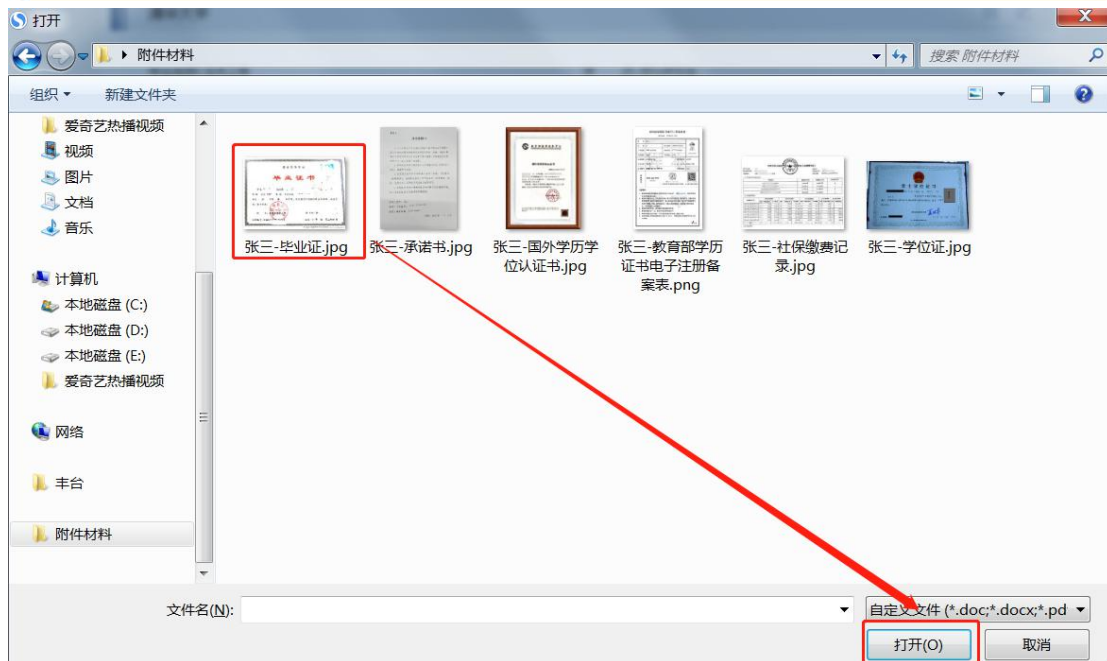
打开

附件材料

搜索 附件材料

组织 ▾　新建文件夹

爱奇艺热播视频
视频
图片
文档
音乐

计算机
本地磁盘 (C:)
本地磁盘 (D:)
本地磁盘 (E:)
爱奇艺热播视频

网络

丰台

附件材料

毕业证书

张三-毕业证.jpg

张三-承诺书.jpg

张三-国外学历学位认证书.jpg

张三-教育部学历证书电子注册备案表.png

张三-社保缴费记录.jpg

张三-学位证.jpg

文件名(N):

自定义文件 (*.doc;*.docx;*.pd

打开(O)　取消